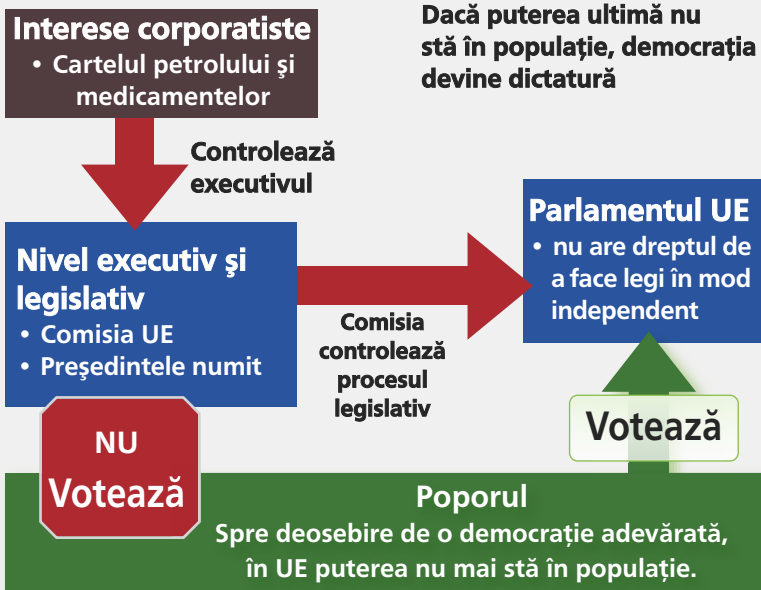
Interese corporatiste
• Cartelul petrolului şi medicamentelor

Dacă puterea ultimă nu stă în populație, democrația devine dictatură

Controlează executivul

Nivel executiv şi legislativ
• Comisia UE
• Preşedintele numit

Comisia controlează procesul legislativ

Parlamentul UE
• nu are dreptul de a face legi în mod independent

NU
Votează

Votează

Poporul
Spre deosebire de o democrație adevărată, în UE puterea nu mai stă în populație.